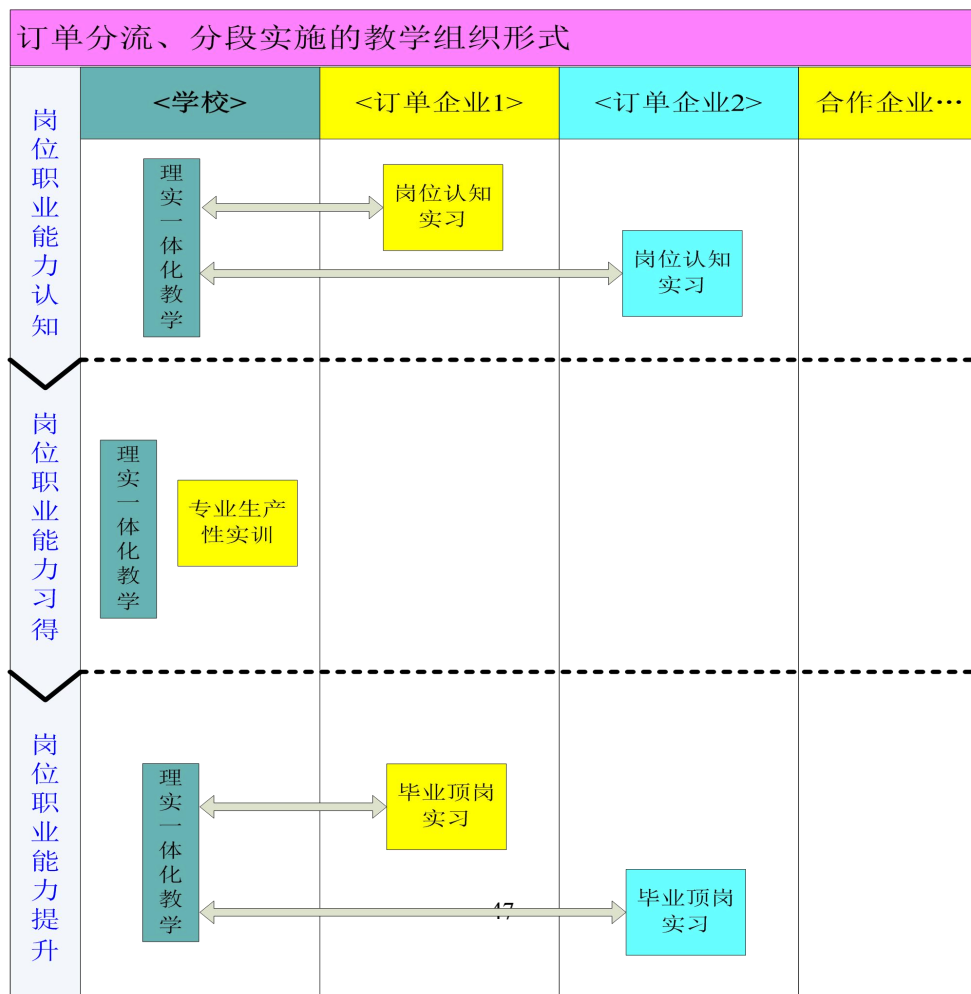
订单分流、分段实施的教学组织形式

| | <学校> | <订单企业1> | <订单企业2> | 合作企业… |
|---|---|---|---|---|
| 岗位职业能力认知 | 理实一体化教学 | 岗位认知实习 | 岗位认知实习 | |
| 岗位职业能力习得 | 理实一体化教学 专业生产性实训 | | | |
| 岗位职业能力提升 | 理实一体化教学 | 毕业顶岗实习 | 毕业顶岗实习 | |

47